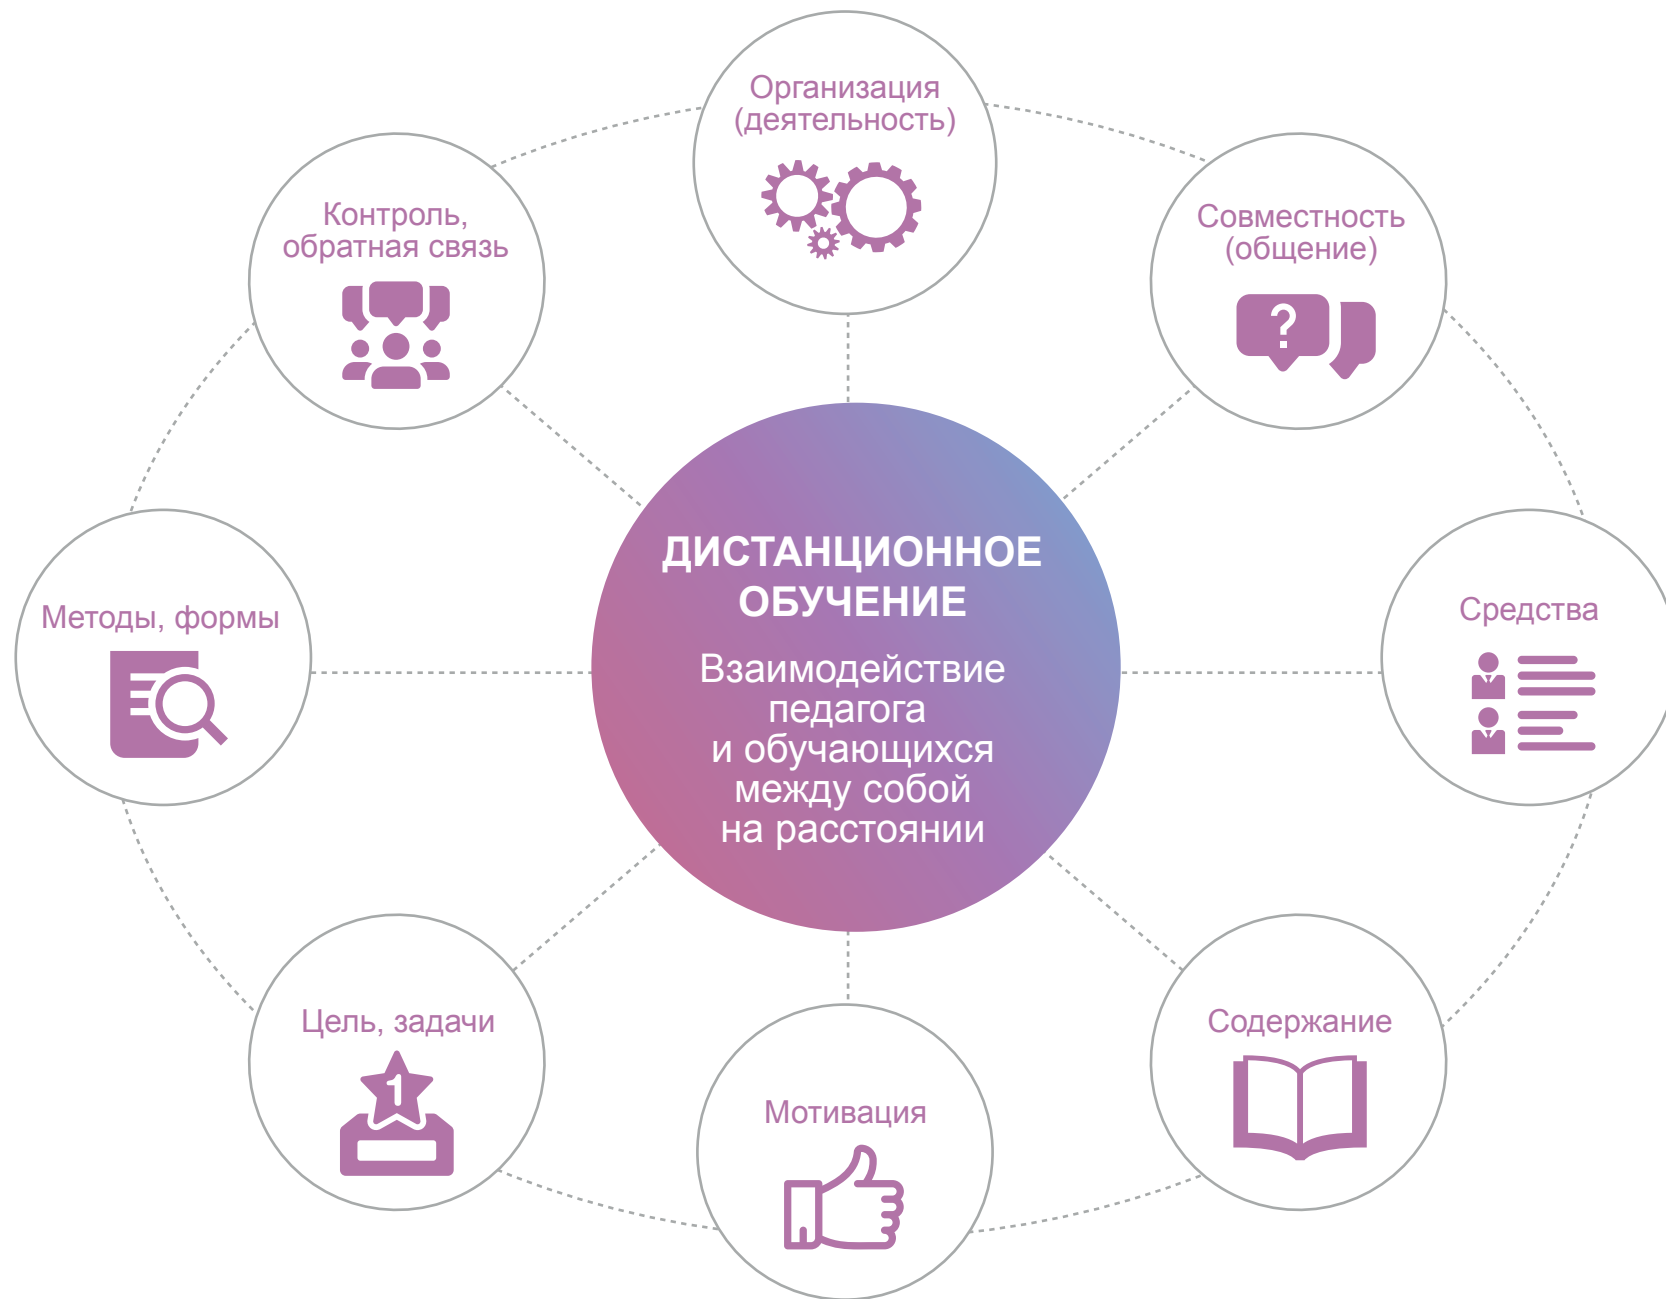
Организация (деятельность)

Контроль, обратная связь

Совместность (общение)

ДИСТАНЦИОННОЕ ОБУЧЕНИЕ

Взаимодействие педагога и обучающихся между собой на расстоянии

Методы, формы

Средства

Цель, задачи

1

Мотивация

Содержание